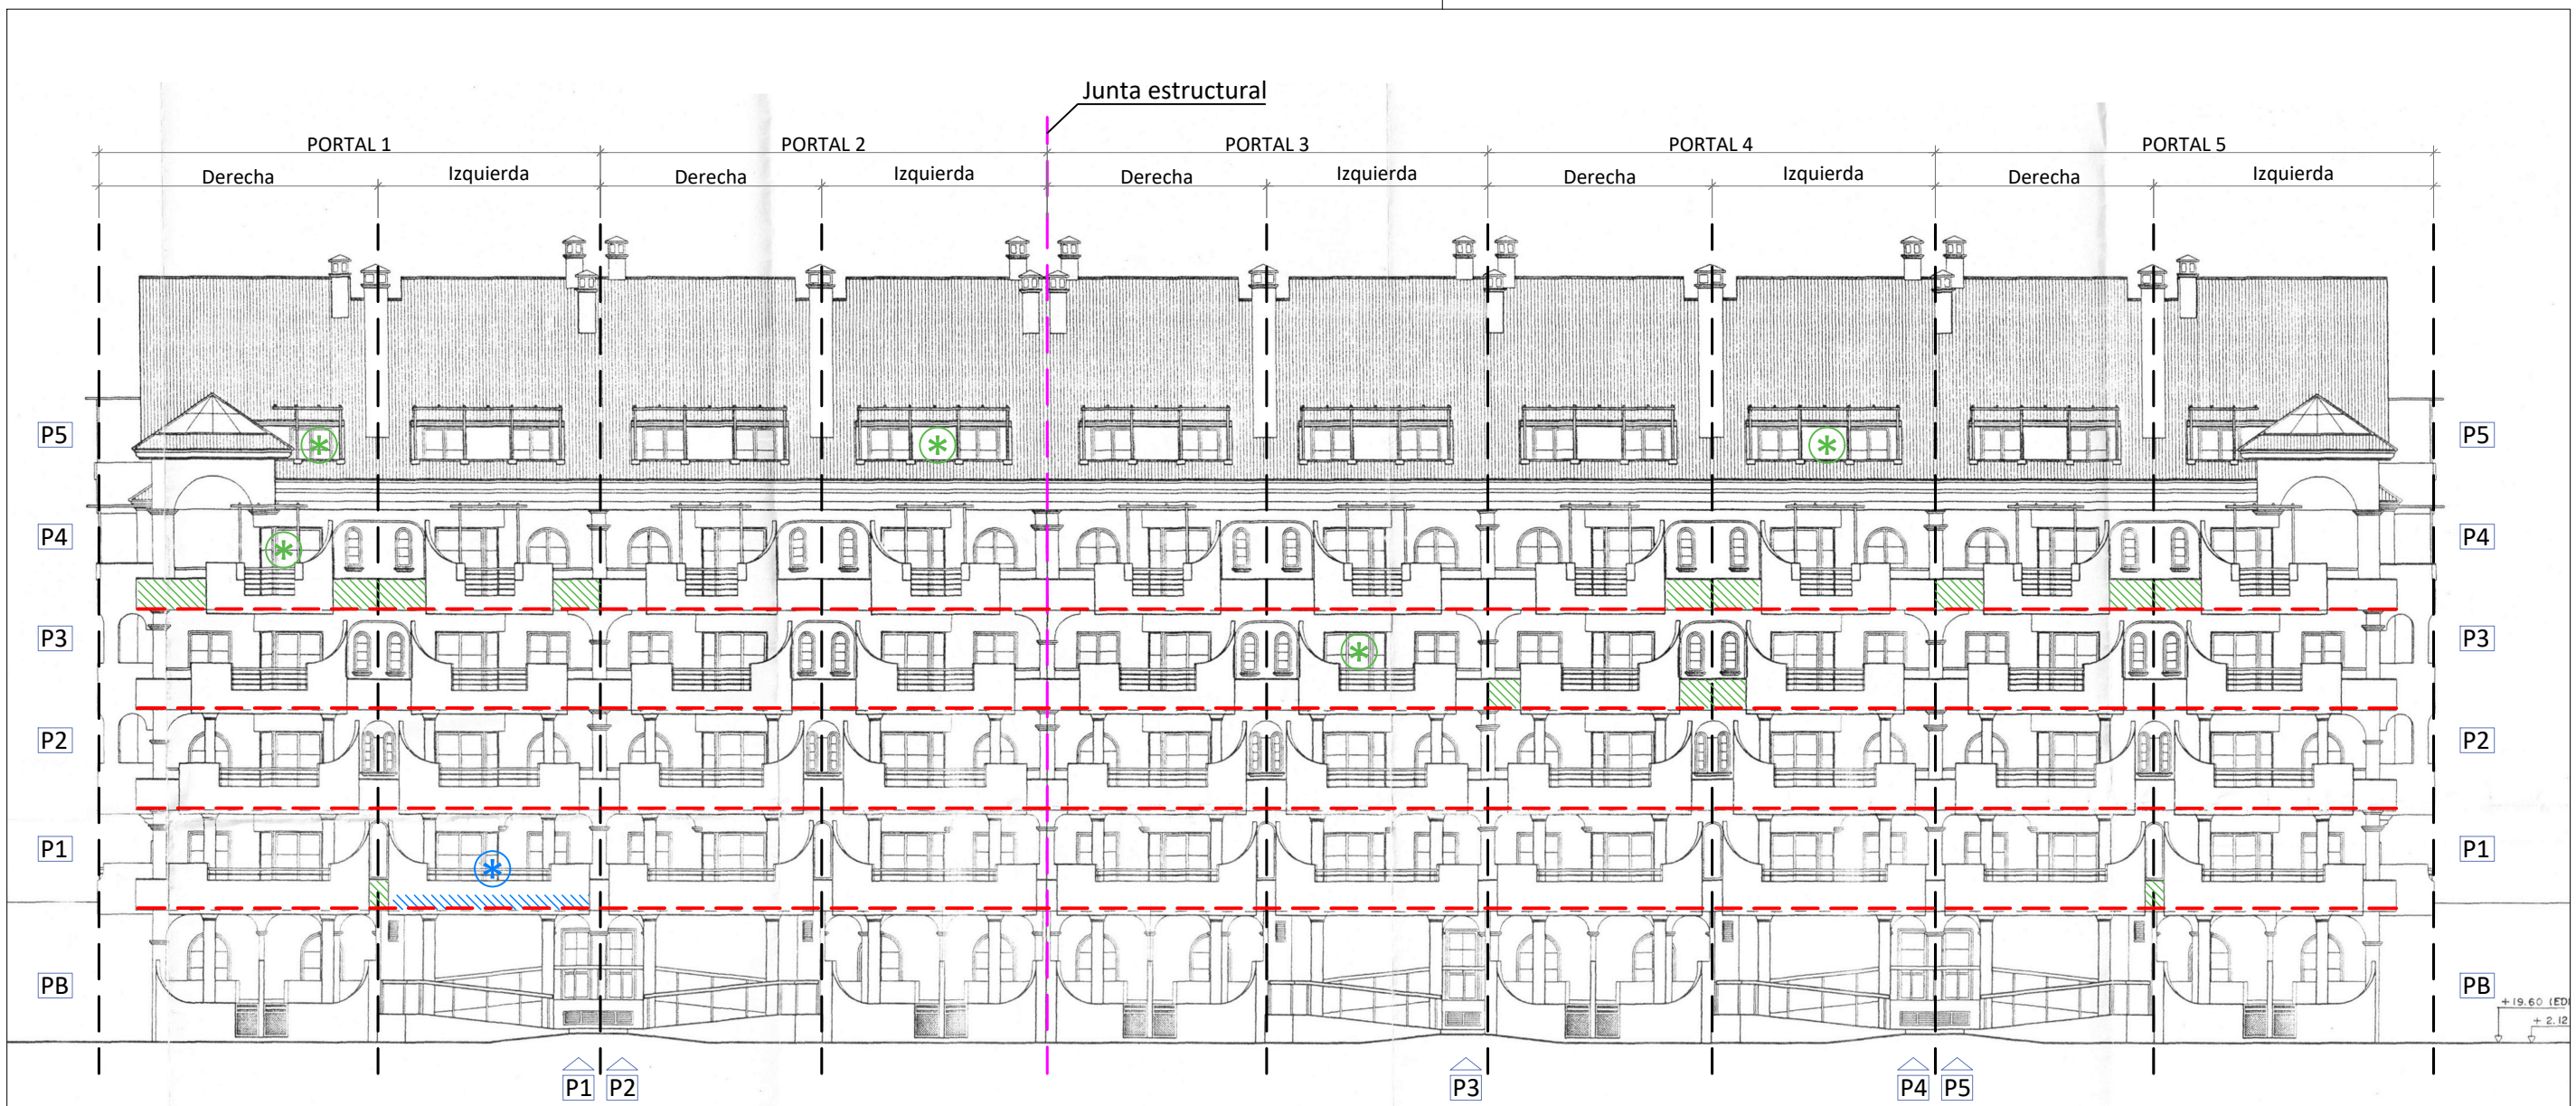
Junta estructural

PORTAL 1
Derecha
Izquierda

PORTAL 2
Derecha
Izquierda

PORTAL 3
Derecha
Izquierda

PORTAL 4
Derecha
Izquierda

PORTAL 5
Derecha
Izquierda

P5
P4
P3
P2
P1
PB

P5
P4
P3
P2
P1
PB

+19.60 (ED
+ 2.12

P1 P2 P3 P4 P5